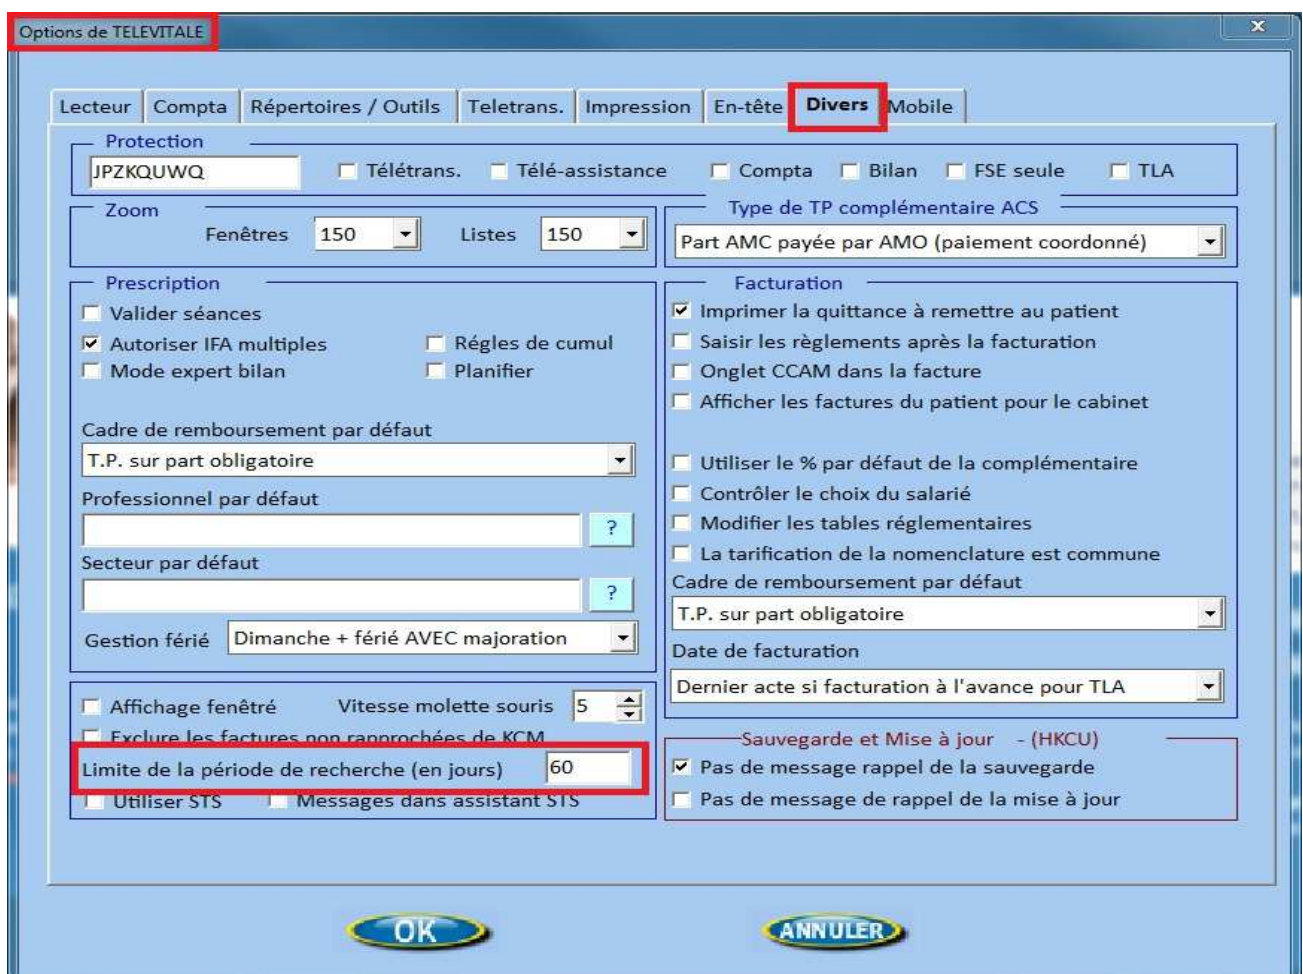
Options de TELEVITALE

Lecteur | Compta | Répertoires / Outils | Teletrans. | Impression | En-tête | Divers | Mobile

Protection
JPZKQUWQ
Télétrans. Télé-assistance Compta Bilan FSE seule TLA

Zoom
Fenêtres 150 Listes 150

Type de TP complémentaire ACS
Part AMC payée par AMO (paiement coordonné)

Prescription
Valider séances
Autoriser IFA multiples
Régles de cumul
Mode expert bilan
Planifier

Cadre de remboursement par défaut
T.P. sur part obligatoire
Professionnel par défaut
?
Secteur par défaut
?
Gestion férié Dimanche + férié AVEC majoration

Facturation
Imprimer la quittance à remettre au patient
Saisir les règlements après la facturation
Onglet CCAM dans la facture
Afficher les factures du patient pour le cabinet

Utiliser le % par défaut de la complémentaire
Contrôler le choix du salarié
Modifier les tables réglementaires
La tarification de la nomenclature est commune
Cadre de remboursement par défaut
T.P. sur part obligatoire
Date de facturation
Dernier acte si facturation à l'avance pour TLA

Affichage fenêtré Vitesse molette souris 5
Exclure les factures non rapprochées de KCM
Limite de la période de recherche (en jours) 60
Utiliser STS Messages dans assistant STS

Sauvegarde et Mise à jour - (HKCU)
Pas de message rappel de la sauvegarde
Pas de message de rappel de la mise à jour

OK
ANNULER